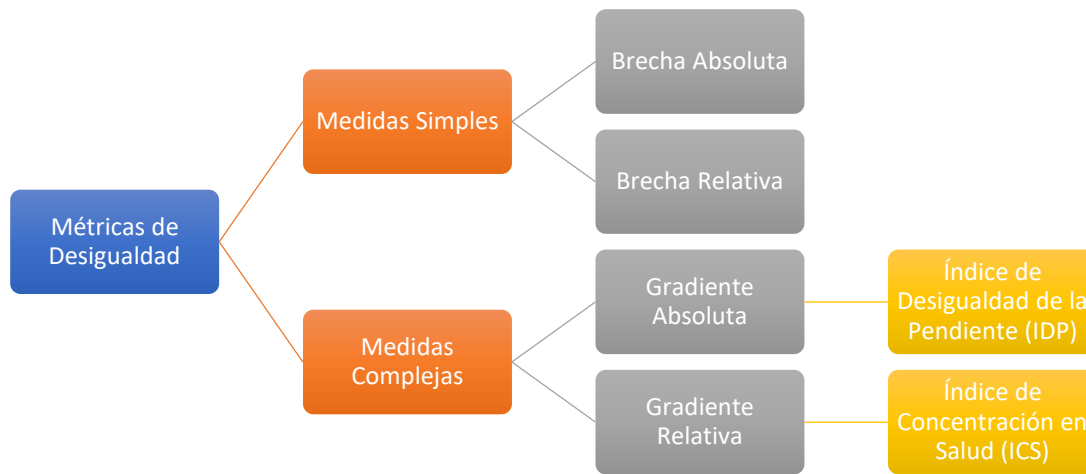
Métricas de Desigualdad

Medidas Simples

Brecha Absoluta

Brecha Relativa

Medidas Complejas

Gradiente Absoluta

Índice de Desigualdad de la Pendiente (IDP)

Gradiente Relativa

Índice de Concentración en Salud (ICS)